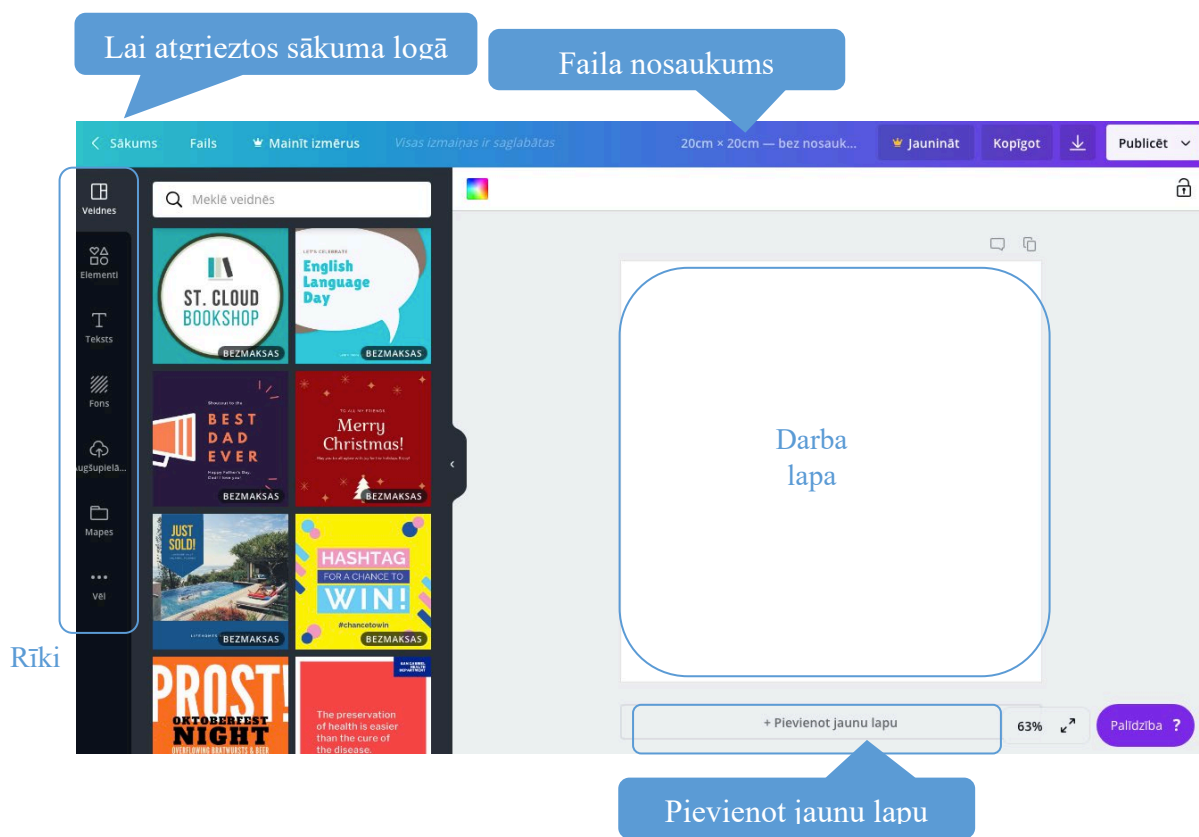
Lai atgrieztos sākuma logā

Faila nosaukums

Sākums Fails Mainīt izmērus Visas izmaiņas ir saglabātas 20cm × 20cm — bez nosauk... Jaunināt Kopīgot Publicēt

Veidnes
Elementi
Teksts
Fons
Augšupielā...
Mapes
Vēl

Meklē veidnēs

ST. CLOUD BOOKSHOP
BEZMAKSAS

LET'S CELEBRATE
English Language Day
BEZMAKSAS

BEST DAD EVER
Happy Father's Day, Dad. I love you!
BEZMAKSAS

TO ALL MY FRIENDS
Merry Christmas!
BEZMAKSAS

JUST SOLD!
BEZMAKSAS

HASHTAG
FOR A CHANCE TO
WIN!
#chancetowin
BEZMAKSAS

PROST!
OKTOBERFEST
NIGHT
OVERFLOWING BRATWURSTS & BEER

The preservation of health is easier than the cure of the disease.

Darba lapa

+ Pievienot jaunu lapu

63%

Palīdzība ?

Rīki

Pievienot jaunu lapu